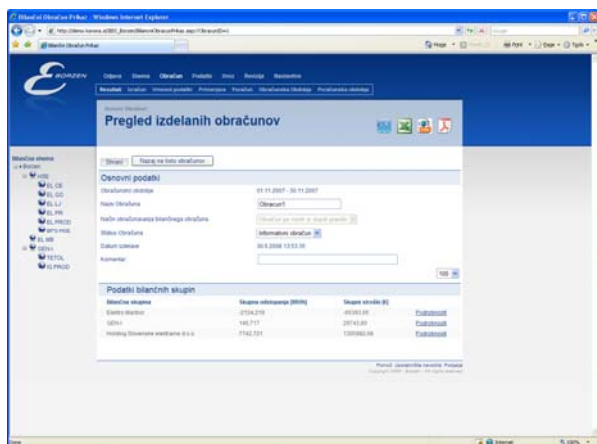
Bilančni Obračun Prikaz - Windows Internet Explorer

BORZEN

Odprto Sheme Obračun Podatki Izvoz Revizija Nastavitve

Rezultati Izračun Vhodni podatki Primerjava Poročila Obračunska obdobja Poračunska obdobja

Pregled izdelanih obračunov

Bilančna shema
Borzen
HSE
EL CE
EL GO
EL LJ
EL PR
EL PROD
EL MB
GEN-I
TETOL
IG PROD

Shrani | Nazaj na listo obračunov

Osnovni podatki

| | |
|---|---|
| Obračunsko obdobje | 01.11.2007 - 30.11.2007 |
| Naziv Obračuna | Obracun1 |
| Način obračunavanja bilančnega obračuna | |
| Status Obračuna | Informativni obračun |
| Datum izdelave | 30.5.2008 13:53:35 |
| Komentar | |

100

Podatki bilančnih skupin

| Bilančna skupina | Skupna odstopanja [MWh] | Skupni stroški [€] | |
|---|---|---|---|
| Elektro Maribor | -2134,219 | -95393,05 | Podrobnosti |
| GEN-I | 146,717 | 29743,89 | Podrobnosti |
| Holding Slovenske elektrarne d.o.o. | 7142,721 | 1305992,08 | Podrobnosti |

Pomoč Uporabniška navodila Podpora

Internet 100%